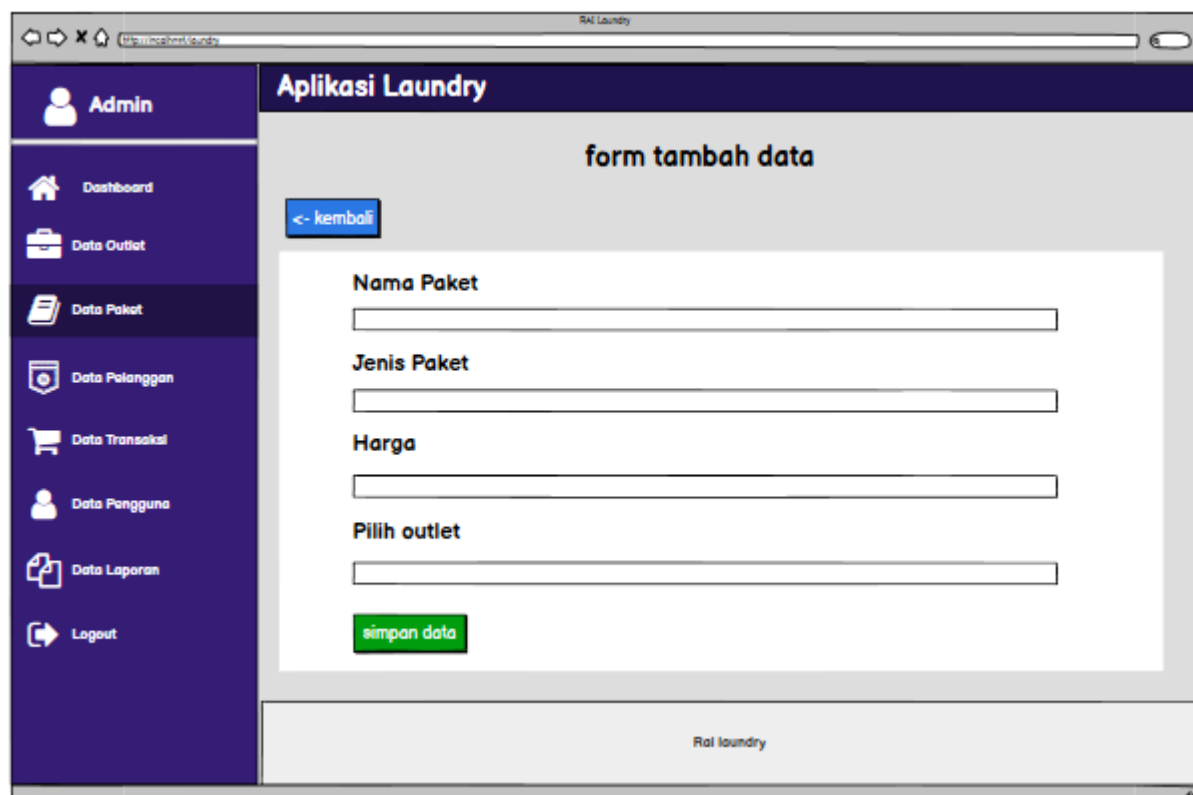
RAI Laundry

http://localhost/laundry

Admin

Dashboard

Data Outlet

Data Paket

Data Pelanggan

Data Transaksi

Data Pengguna

Data Laporan

Logout

Aplikasi Laundry

form tambah data

<- kembali

Nama Paket

Jenis Paket

Harga

Pilih outlet

simpan data

Rai laundry